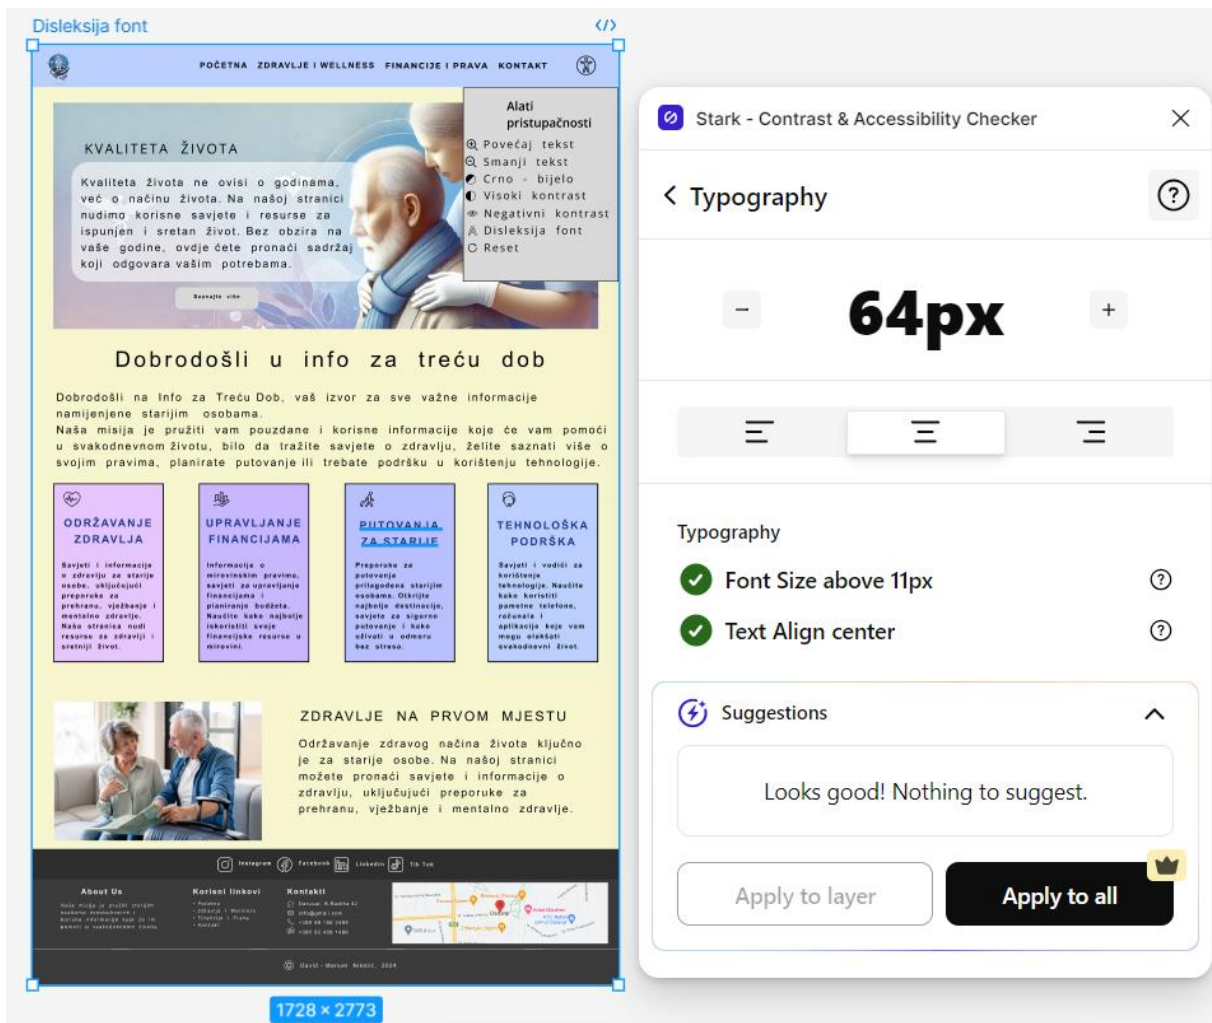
Disleksija font

POČETNA ZDRAVLJE I WELLNESS FINANCIJE I PRAVA KONTAKT

Alati pristupačnosti
Povećaj tekst
Smanji tekst
Crno - bijelo
Visoki kontrast
Negativni kontrast
Disleksija font
Reset

KVALITETA ŽIVOTA

Kvaliteta života ne ovisi o godinama, već o načinu života. Na našoj stranici nudimo korisne savjete i resurse za ispunjen i sretan život. Bez obzira na vaše godine, ovdje ćete pronaći sadržaj koji odgovara vašim potrebama.

Saznajte više

Dobrodošli u info za treću dob

Dobrodošli na Info za Treću Dob, vaš izvor za sve važne informacije namijenjene starijim osobama.
Naša misija je pružiti vam pouzdane i korisne informacije koje će vam pomoći u svakodnevnom životu, bilo da tražite savjete o zdravlju, želite saznati više o svojim pravima, planirate putovanje ili trebate podršku u korištenju tehnologije.

ODRŽAVANJE ZDRAVLJA
Savjeti i informacije o zdravlju za starije osobe, uključujući preporuke za prehranu, vježbanje i mentalno zdravlje. Naša stranica nudi resurse za zdraviji i sretniji život.

UPRAVLJANJE FINANCIJAMA
Informacije o mirovinskim pravima, savjeti za upravljanje financijama i planiranje budžeta. Naučite kako najbolje iskoristiti svoje financijske resurse u mirovini.

PUTOVANJA ZA STARIJE
Preporuke za putovanja prilagođena starijim osobama. Otkrijte najbolje destinacije, savjete za sigurno putovanje i kako uživati u odmoru bez stresa.

TEHNOLOŠKA PODRŠKA
Savjeti i vodiči za korištenje tehnologije. Naučite kako koristiti pametne telefone, računala i aplikacije koje vam mogu olakšati svakodnevni život.

ZDRAVLJE NA PRVOM MJESTU

Održavanje zdravog načina života ključno je za starije osobe. Na našoj stranici možete pronaći savjete i informacije o zdravlju, uključujući preporuke za prehranu, vježbanje i mentalno zdravlje.

Instagram Facebook LinkedIn Tik Tok

About Us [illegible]
Korisni linkovi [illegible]
Kontakti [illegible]

© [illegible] 2024

1728 × 2773

Stark - Contrast & Accessibility Checker

Typography

64px

Typography
Font Size above 11px
Text Align center

Suggestions
Looks good! Nothing to suggest.

Apply to layer
Apply to all